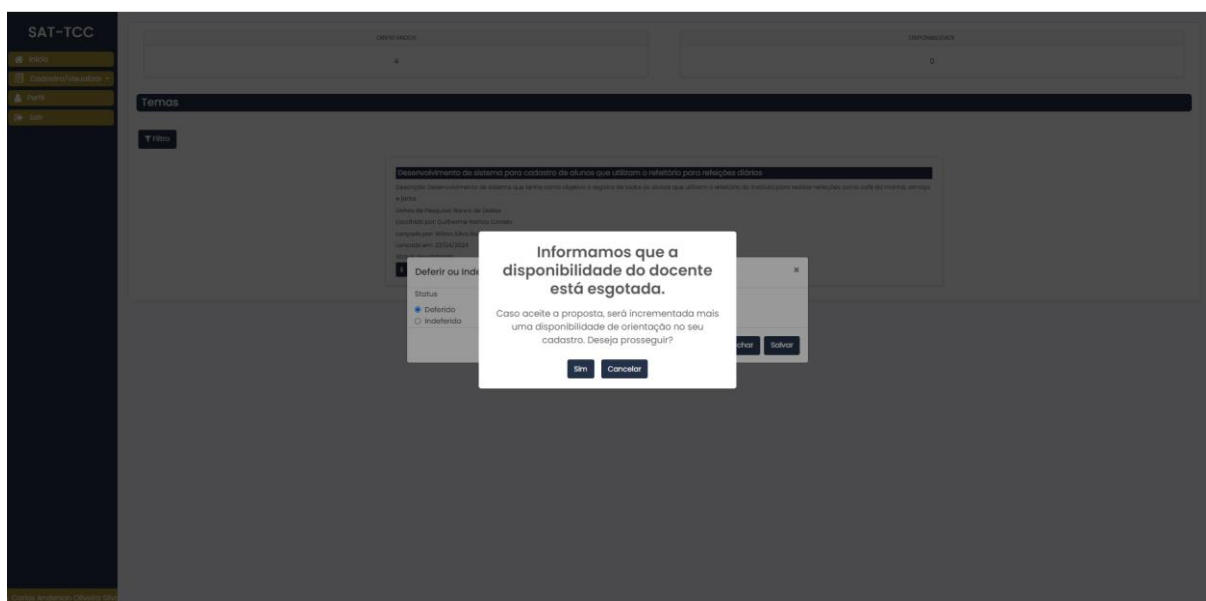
SAT-TCC

Início

Cadastro/Usuários

Perfil

Sair

ORIENTANDOS

4

DISPONIBILIDADE

0

Temas

Filtro

Desenvolvimento de sistema para cadastro de alunos que utilizam o refeitório para refeições diárias

Descrição: Desenvolvimento de sistema que tenha como objetivo o registro de todos os alunos que utilizam o refeitório da instituição para realizar refeições como café da manhã, almoço e janta.

Linha de Pesquisa: Banco de Dados

Cadastrado por: Guilherme Ramos Corrêa

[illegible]

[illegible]

Deferir ou Inde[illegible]

×

Status

Deferido

Indeferido

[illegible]char

Salvar

Informamos que a disponibilidade do docente está esgotada.

Caso aceite a proposta, será incrementada mais uma disponibilidade de orientação no seu cadastro. Deseja prosseguir?

Sim

Cancelar

Carlos Anderson Oliveira Silva